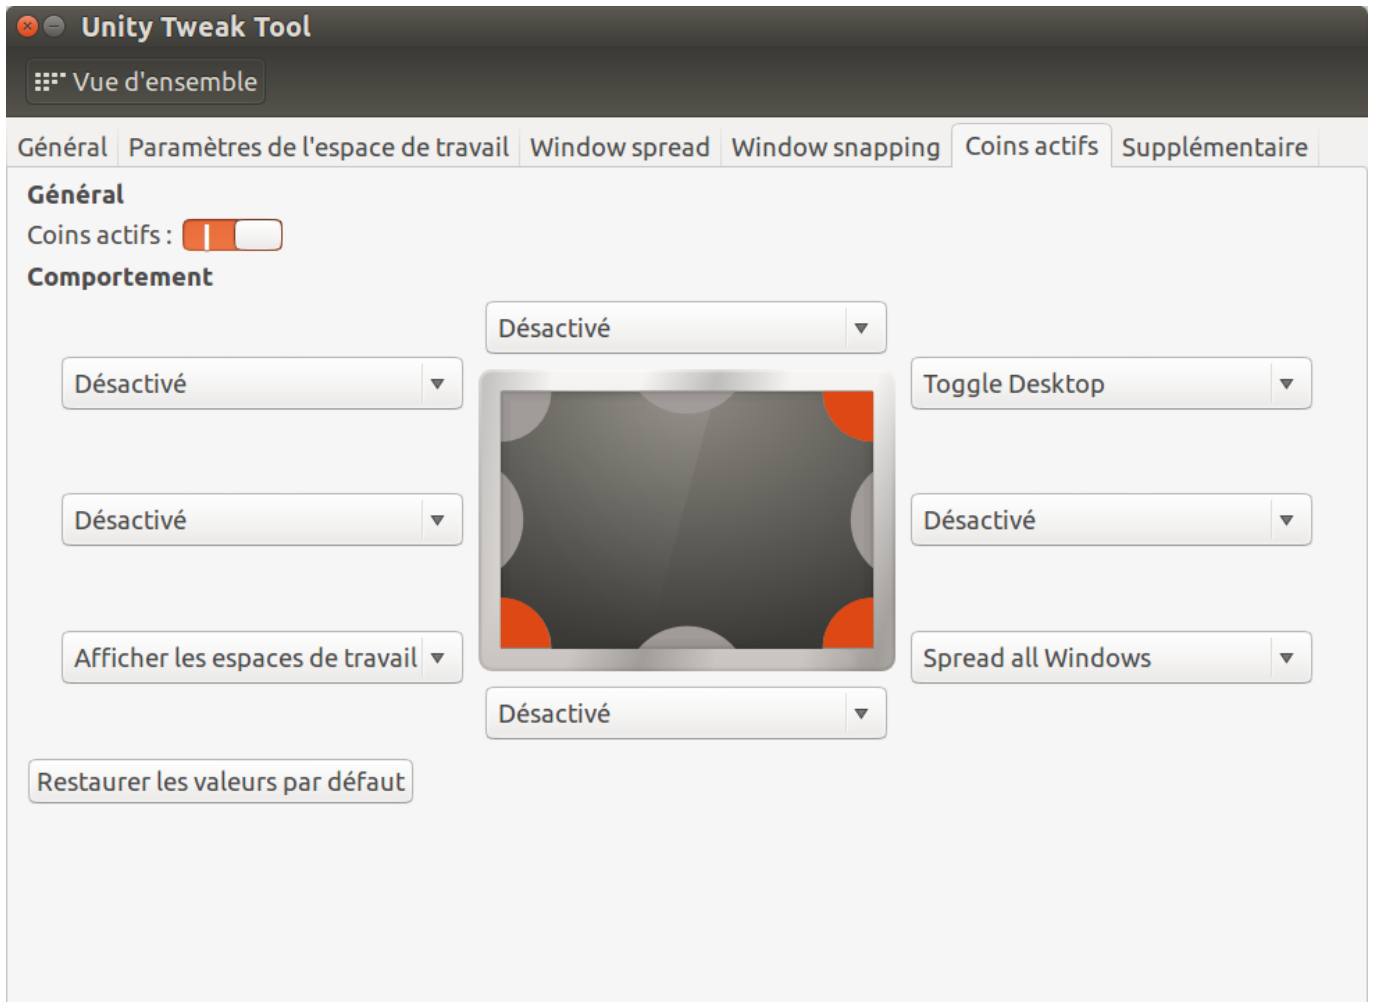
Unity Tweak Tool

Vue d'ensemble

Général | Paramètres de l'espace de travail | Window spread | Window snapping | Coins actifs | Supplémentaire

Général

Coins actifs :

Comportement

Désactivé

Désactivé

Toggle Desktop

Désactivé

Désactivé

Afficher les espaces de travail

Spread all Windows

Désactivé

Restaurer les valeurs par défaut